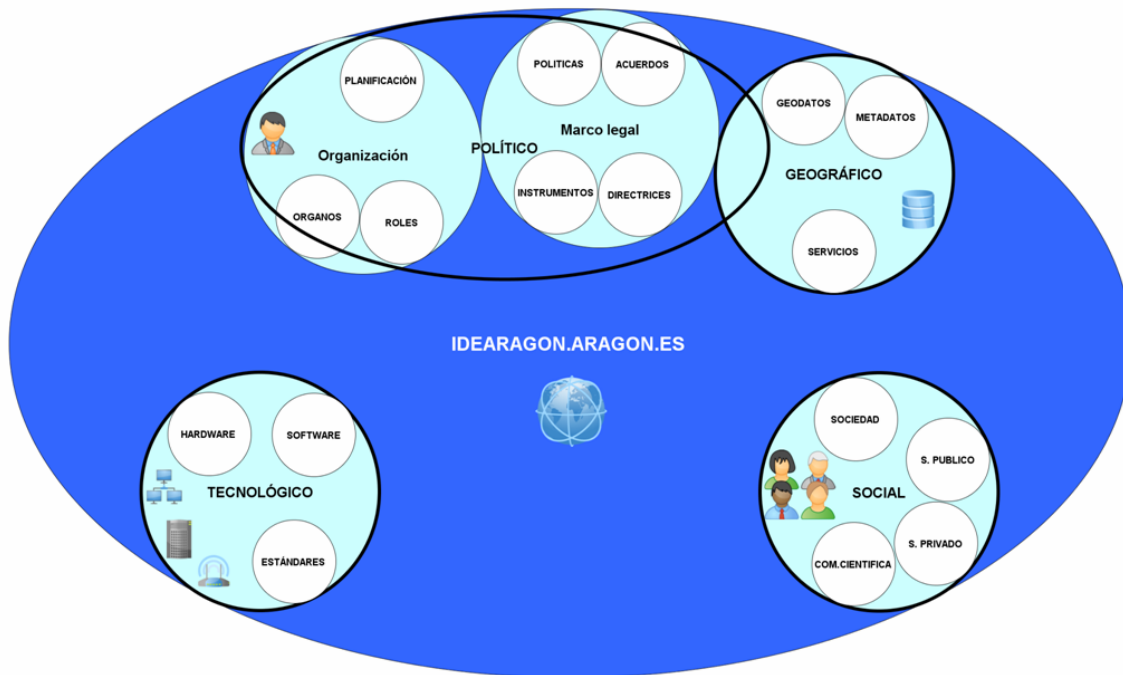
PLANIFICACIÓN
Organización
ORGANOS
ROLES
POLÍTICO
POLITICAS
ACUERDOS
Marco legal
INSTRUMENTOS
DIRECTRICES
GEODATOS
METADATOS
GEOGRÁFICO
SERVICIOS

IDEARAGON.ARAGON.ES

HARDWARE
SOFTWARE
TECNOLÓGICO
ESTÁNDARES

SOCIEDAD
S. PUBLICO
SOCIAL
S. PRIVADO
COM.CIENTIFICA